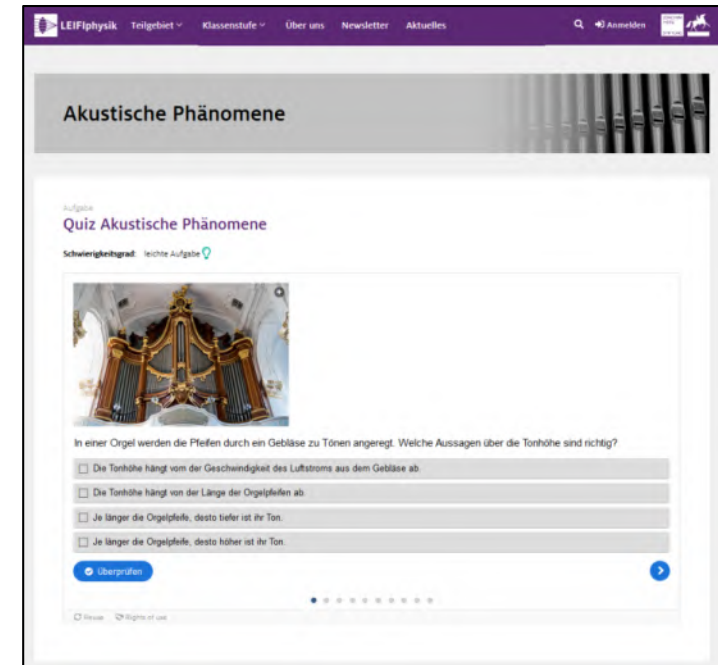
LEIFIphysik Teilgebiet Klassenstufe Über uns Newsletter Aktuelles Anmelden

Akustische Phänomene

Aufgabe

Quiz Akustische Phänomene

Schwierigkeitsgrad: leichte Aufgabe

In einer Orgel werden die Pfeifen durch ein Gebläse zu Tönen angeregt. Welche Aussagen über die Tonhöhe sind richtig?

Die Tonhöhe hängt vom der Geschwindigkeit des Luftstroms aus dem Gebläse ab.

Die Tonhöhe hängt von der Länge der Orgelpfeifen ab.

Je länger die Orgelpfeife, desto tiefer ist ihr Ton.

Je länger die Orgelpfeife, desto höher ist ihr Ton.

Überprüfen

Reuse Rights of use